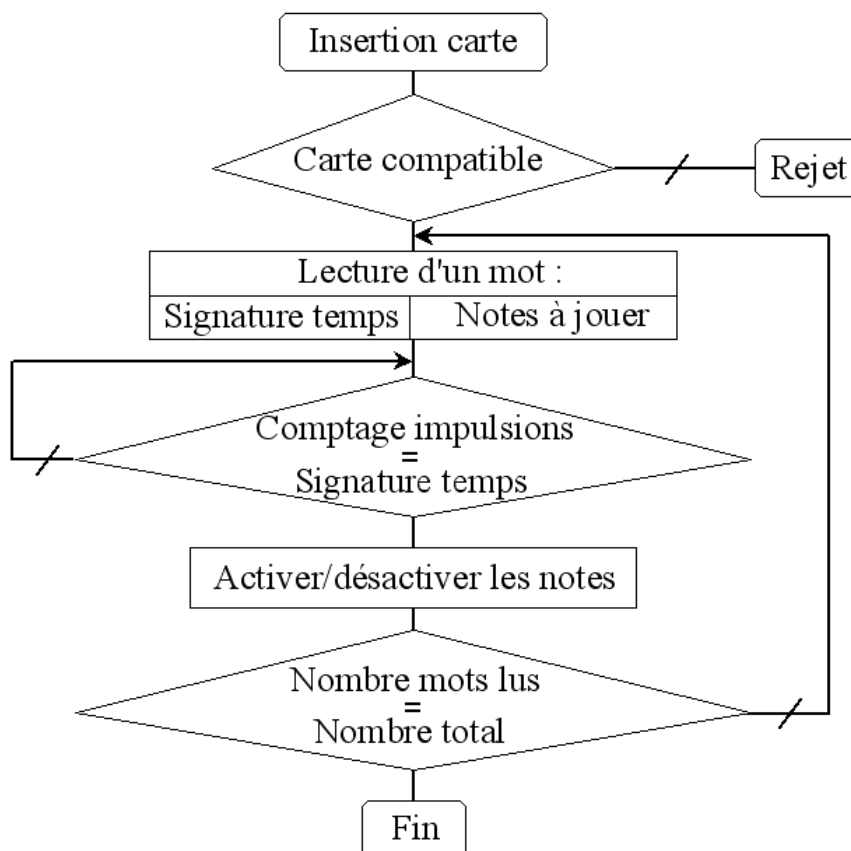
Insertion carte

Carte compatible

Rejet

Lecture d'un mot :

| Signature temps | Notes à jouer |
|---|---|

Comptage impulsions = Signature temps

Activer/désactiver les notes

Nombre mots lus = Nombre total

Fin